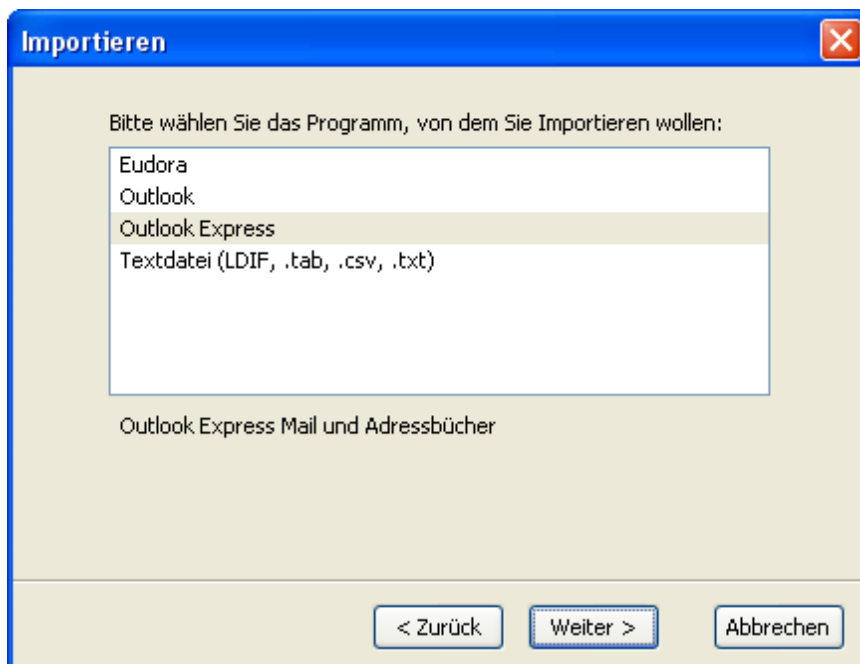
Importieren

Bitte wählen Sie das Programm, von dem Sie Importieren wollen:

Eudora
Outlook
Outlook Express
Textdatei (LDIF, .tab, .csv, .txt)

Outlook Express Mail und Adressbücher

< Zurück
Weiter >
Abbrechen